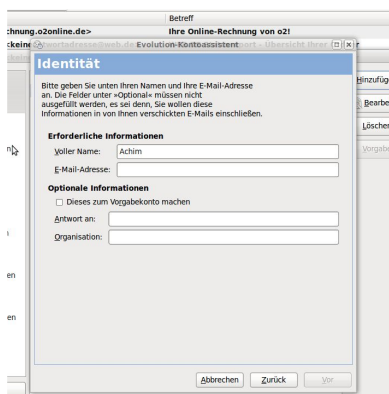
Betreff
chnung.o2online.de>
Ihre Online-Rechnung von o2!
ckeine
Evolution-Kontoassistent
Identität
Bitte geben Sie unten Ihren Namen und Ihre E-Mail-Adresse an. Die Felder unter »Optional« müssen nicht ausgefüllt werden, es sei denn, Sie wollen diese Informationen in von Ihnen verschickten E-Mails einschließen.
Erforderliche Informationen
Voller Name: Achim
E-Mail-Adresse:
Optionale Informationen
Dieses zum Vorgabekonto machen
Antwort an:
Organisation:
Abbrechen
Zurück
Vor
Hinzufüg
Bearbe
Löscher
Vorgab
n
en
en